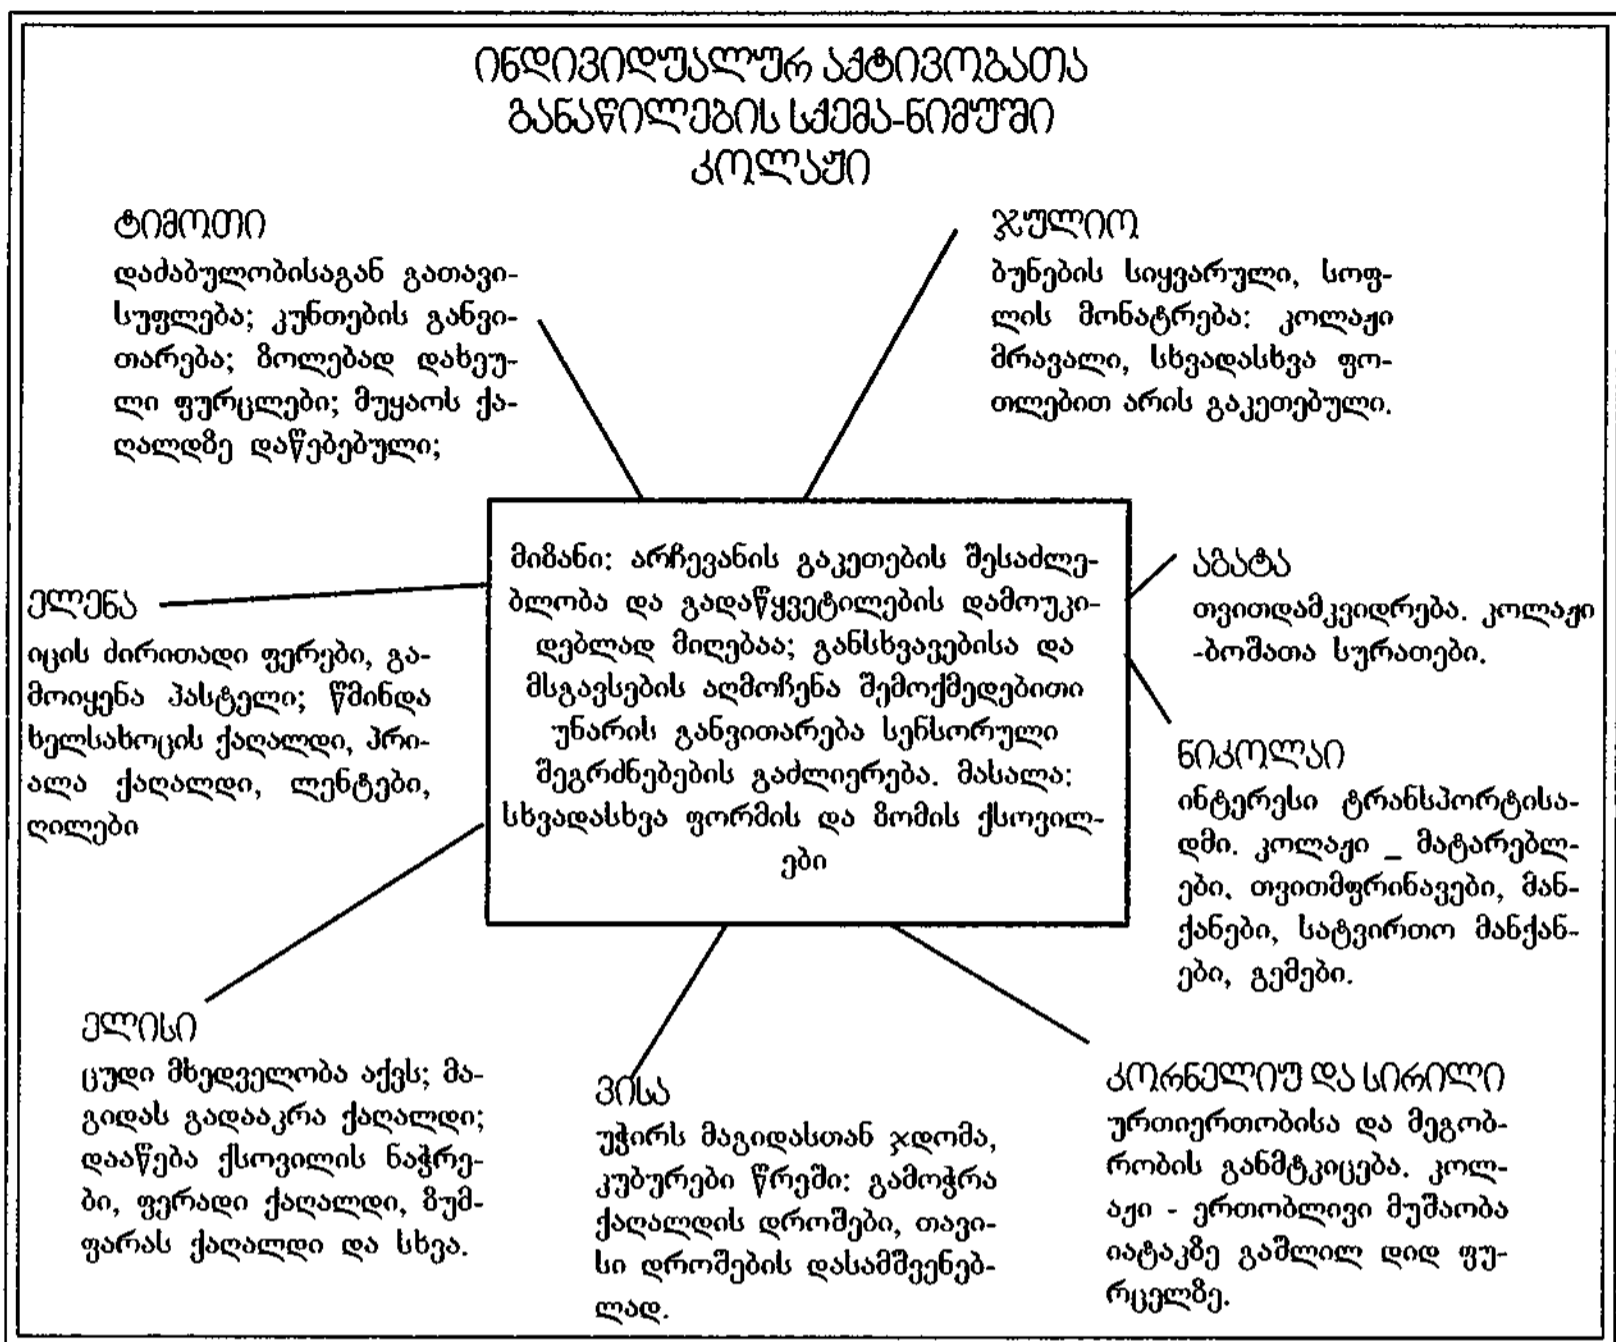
ინდივიდუალურ აქტივობათა განაწილების სქემა-ნიმუში კოლაჟი

ტიმოთი
დაბაბულობისაგან გათავისუფლება; კუნთების განვითარება; ზოლებად დახეული ფურცლები; მუყაოს ქაღალდზე დაწებებული;

ჯულიო
ბუნების სიყვარული, სოფლის მონატრება: კოლაჟი მრავალი, სხვადასხვა ფოთლებით არის გაკეთებული.

მიზანი: არჩევანის გაკეთების შესაძლებლობა და გადაწყვეტილების დამოუკიდებლად მიღებაა; განსხვავებისა და მსგავსების აღმოჩენა შემოქმედებითი უნარის განვითარება სენსორული შეგრძნებების გაძლიერება. მასალა: სხვადასხვა ფორმის და ზომის ქსოვილები

ელენა
იცის ძირითადი ფერები, გამოიყენა პასტელი; წმინდა ხელსახოცის ქაღალდი, პრიალა ქაღალდი, ლენტები, ღილები

აგატა
თვითდამკვიდრება. კოლაჟი -ბოშათა სურათები.

ნიკოლაი
ინტერესი ტრანსპორტისადმი. კოლაჟი _ მატარებლები, თვითმფრინავები, მანქანები, სატვირთო მანქანები, გემები.

ელისი
ცუდი მხედველობა აქვს; მაგიდას გადააკრა ქაღალდი; დააწება ქსოვილის ნაჭრები, ფერადი ქაღალდი, ზუმფარას ქაღალდი და სხვა.

ვისა
უჭირს მაგიდასთან ჯდომა, კუბურები წრეში: გამოჭრა ქაღალდის დროშები, თავისი დროშების დასამშვენებლად.

კორნელიუ და სირილი
ურთიერთობისა და მეგობრობის განმტკიცება. კოლაჟი - ერთობლივი მუშაობა იატაკზე გაშლილ დიდ ფურცელზე.